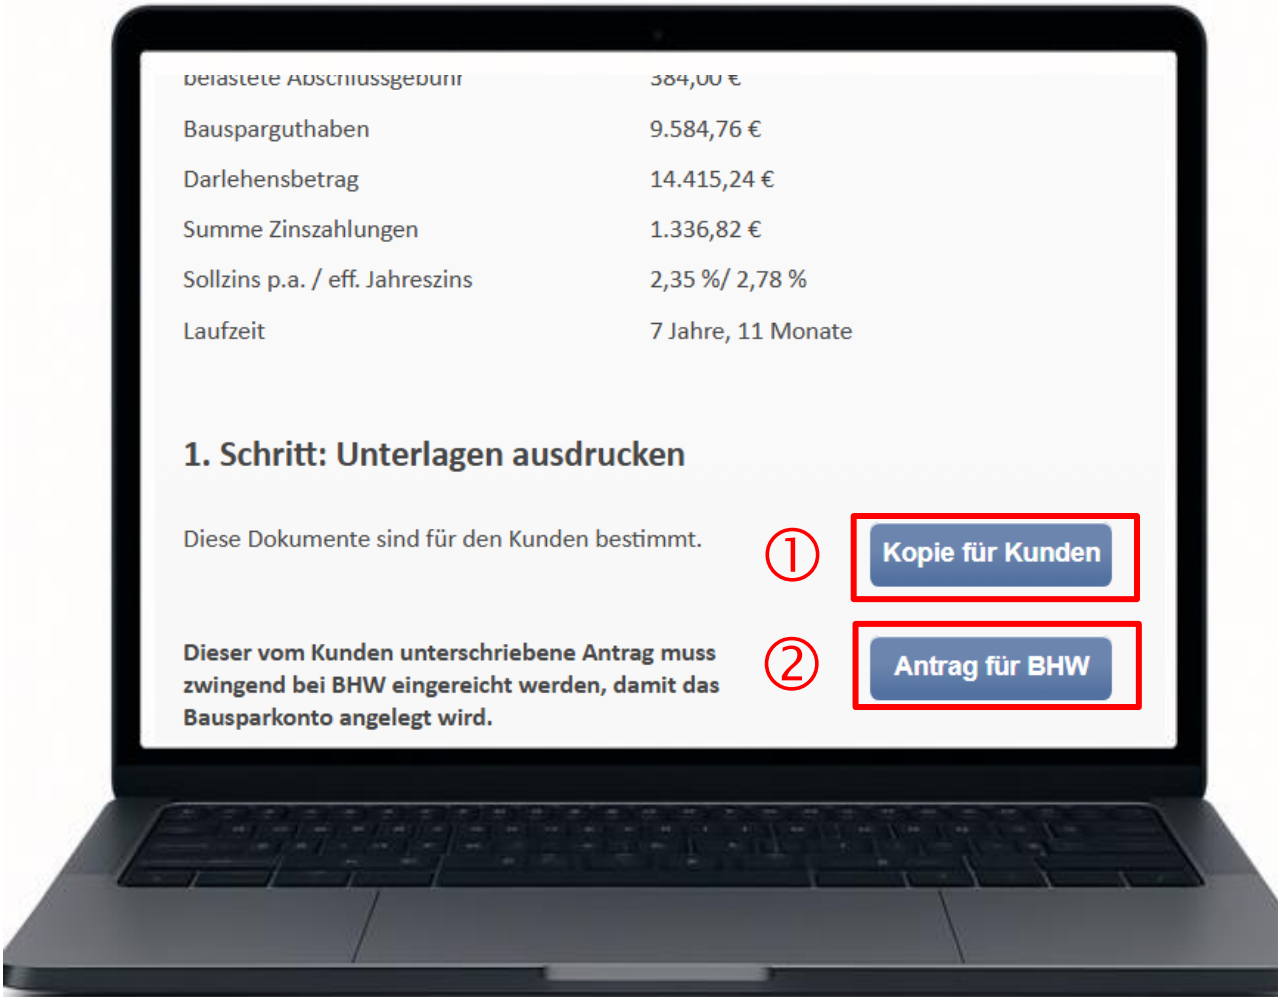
| belastete Abschlussgebühr | 384,00 € |
|---|---|
| Bausparguthaben | 9.584,76 € |
| Darlehensbetrag | 14.415,24 € |
| Summe Zinszahlungen | 1.336,82 € |
| Sollzins p.a. / eff. Jahreszins | 2,35 %/ 2,78 % |
| Laufzeit | 7 Jahre, 11 Monate |

1. Schritt: Unterlagen ausdrucken

Diese Dokumente sind für den Kunden bestimmt.

①

Kopie für Kunden

Dieser vom Kunden unterschriebene Antrag muss zwingend bei BHW eingereicht werden, damit das Bausparkonto angelegt wird.

②

Antrag für BHW